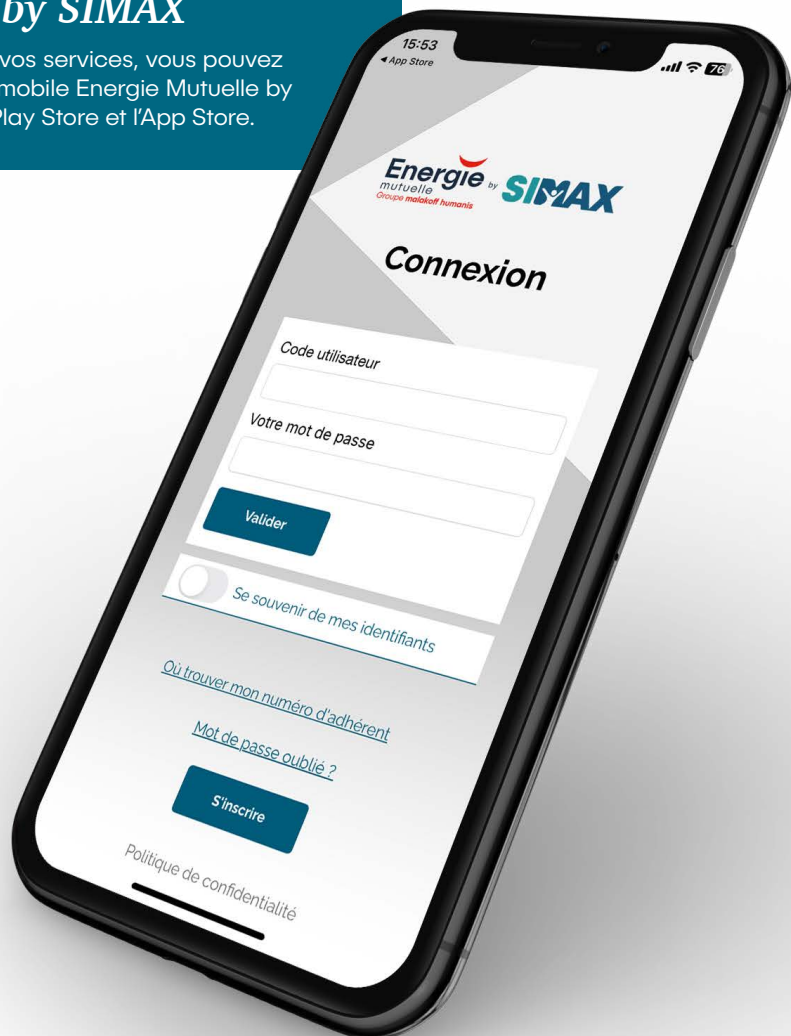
by SIMAX

vos services, vous pouvez mobile Energie Mutuelle by Play Store et l'App Store.

15:53
◀ App Store
76

Energie mutuelle Groupe malakoff humanis by SIMAX

Connexion

Code utilisateur

Votre mot de passe

Valider

Se souvenir de mes identifiants

Où trouver mon numéro d'adhérent

Mot de passe oublié ?

S'inscrire

Politique de confidentialité